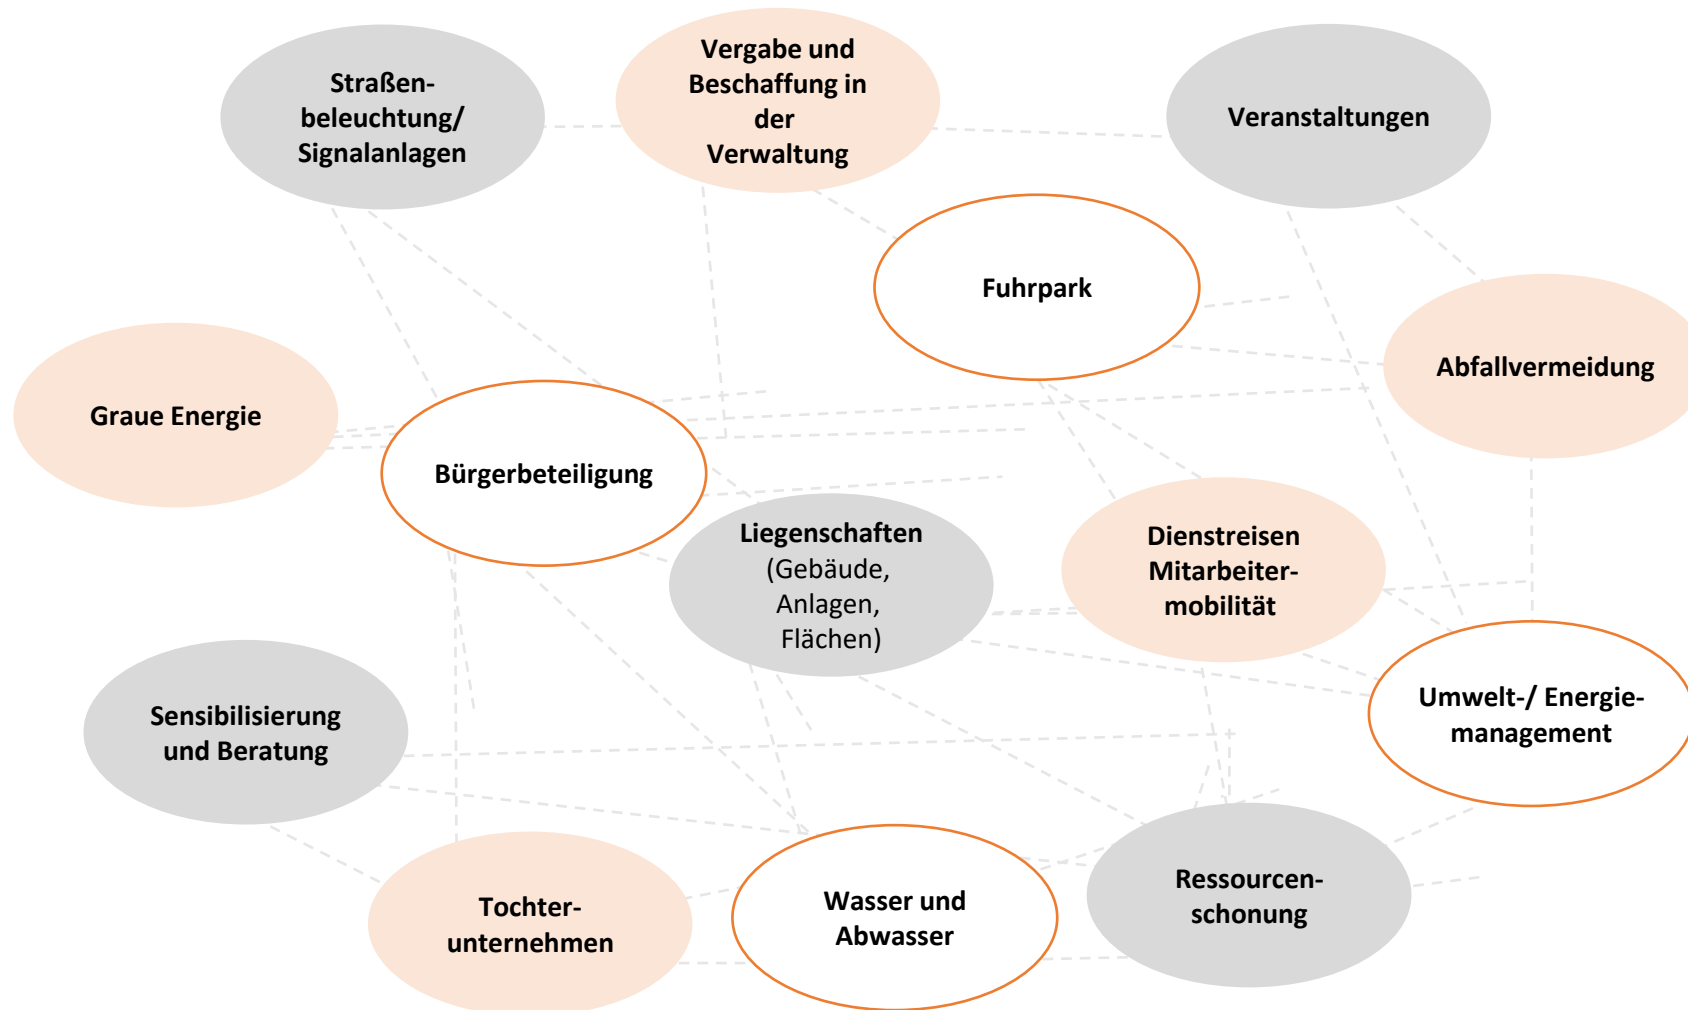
Straßenbeleuchtung/ Signalanlagen

Vergabe und Beschaffung in der Verwaltung

Veranstaltungen

Fuhrpark

Abfallvermeidung

Graue Energie

Bürgerbeteiligung

Liegenschaften (Gebäude, Anlagen, Flächen)

Dienstreisen Mitarbeitermobilität

Umwelt-/ Energiemanagement

Sensibilisierung und Beratung

Tochterunternehmen

Wasser und Abwasser

Ressourcenschonung